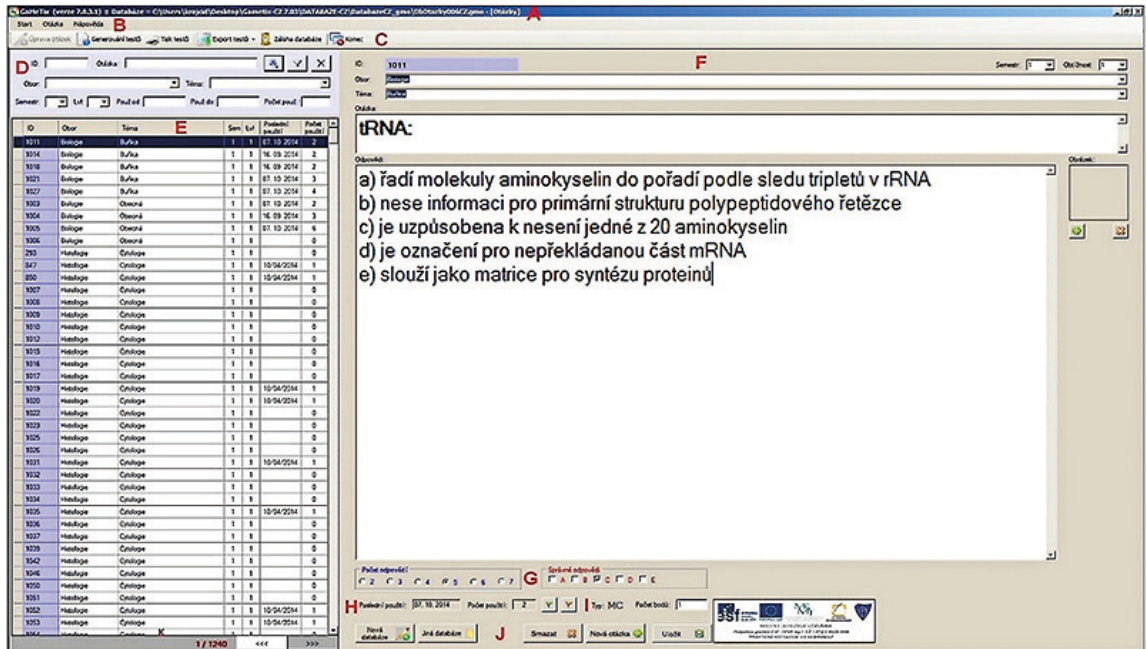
GeMeTer (verze 7.0.3.1) :: Databáze = C:\Users\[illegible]\Desktop\Gemetr-CZ 7.03\DATABAZE-CZ\DatabazeCZ_gmo\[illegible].gmo - [Otázky]
A
Start Otázka Nápověda
B
Úprava otázek Generování testů Tisk testů Export testů Záloha databáze Konec
C
D
ID: Otázka:
Obor: Téma:
Semestr: Test: Použ od Použ do Počet použ:
E

| ID | Obor | Téma | Sem | Ext | Poslední použití | Počet použití |
|---|---|---|---|---|---|---|
| 1011 | Biologie | Buňka | 1 | 1 | 07.10.2014 | 2 |
| 1014 | Biologie | Buňka | 1 | 1 | 16.09.2014 | 2 |
| 1018 | Biologie | Buňka | 1 | 1 | 16.09.2014 | 2 |
| 1021 | Biologie | Buňka | 1 | 1 | 07.10.2014 | 3 |
| 1027 | Biologie | Buňka | 1 | 1 | 07.10.2014 | 4 |
| 1003 | Biologie | Obecná | 1 | 1 | 07.10.2014 | 2 |
| 1004 | Biologie | Obecná | 1 | 1 | 16.09.2014 | 3 |
| 1005 | Biologie | Obecná | 1 | 1 | 07.10.2014 | 6 |
| 1006 | Biologie | Obecná | 1 | 1 | | 0 |
| 293 | Histologie | Cytologie | 1 | 1 | | 0 |
| 847 | Histologie | Cytologie | 1 | 1 | 10/04/2014 | 1 |
| 850 | Histologie | Cytologie | 1 | 1 | 10/04/2014 | 1 |
| 1007 | Histologie | Cytologie | 1 | 1 | | 0 |
| 1008 | Histologie | Cytologie | 1 | 1 | | 0 |
| 1009 | Histologie | Cytologie | 1 | 1 | | 0 |
| 1010 | Histologie | Cytologie | 1 | 1 | | 0 |
| 1012 | Histologie | Cytologie | 1 | 1 | | 0 |
| 1015 | Histologie | Cytologie | 1 | 1 | | 0 |
| 1016 | Histologie | Cytologie | 1 | 1 | | 0 |
| 1017 | Histologie | Cytologie | 1 | 1 | | 0 |
| 1019 | Histologie | Cytologie | 1 | 1 | 10/04/2014 | 1 |
| 1020 | Histologie | Cytologie | 1 | 1 | 10/04/2014 | 1 |
| 1022 | Histologie | Cytologie | 1 | 1 | | 0 |
| 1023 | Histologie | Cytologie | 1 | 1 | | 0 |
| 1025 | Histologie | Cytologie | 1 | 1 | | 0 |
| 1026 | Histologie | Cytologie | 1 | 1 | | 0 |
| 1031 | Histologie | Cytologie | 1 | 1 | 10/04/2014 | 1 |
| 1032 | Histologie | Cytologie | 1 | 1 | | 0 |
| 1033 | Histologie | Cytologie | 1 | 1 | | 0 |
| 1034 | Histologie | Cytologie | 1 | 1 | | 0 |
| 1035 | Histologie | Cytologie | 1 | 1 | 10/04/2014 | 1 |
| 1036 | Histologie | Cytologie | 1 | 1 | | 0 |
| 1037 | Histologie | Cytologie | 1 | 1 | | 0 |
| 1039 | Histologie | Cytologie | 1 | 1 | | 0 |
| 1042 | Histologie | Cytologie | 1 | 1 | | 0 |
| 1046 | Histologie | Cytologie | 1 | 1 | | 0 |
| 1050 | Histologie | Cytologie | 1 | 1 | | 0 |
| 1051 | Histologie | Cytologie | 1 | 1 | | 0 |
| 1052 | Histologie | Cytologie | 1 | 1 | 10/04/2014 | 1 |
| 1053 | Histologie | Cytologie | 1 | 1 | 10/04/2014 | 1 |

K
1 / 1240 <<< >>>
ID: 1011
F
Semestr: 1 Obtížnost: 1
Obor: Biologie
Téma: Buňka
Otázka:
tRNA:
Odpověď:
a) řadí molekuly aminokyselin do pořadí podle sledu tripletů v rRNA
b) nese informaci pro primární strukturu polypeptidového řetězce
c) je uzpůsobena k nesení jedné z 20 aminokyselin
d) je označení pro nepřekládanou část mRNA
e) slouží jako matrice pro syntézu proteinů
Obrázek:
Počet odpovědí: 2 3 4 5 6 7
G
Správné odpovědi: A B C D E
H
Poslední použití: 07.10.2014 Počet použití: 2
I
Typ: MC Počet bodů: 1
Nová databáze Jiná databáze
J
Smazat Nová otázka Uložit